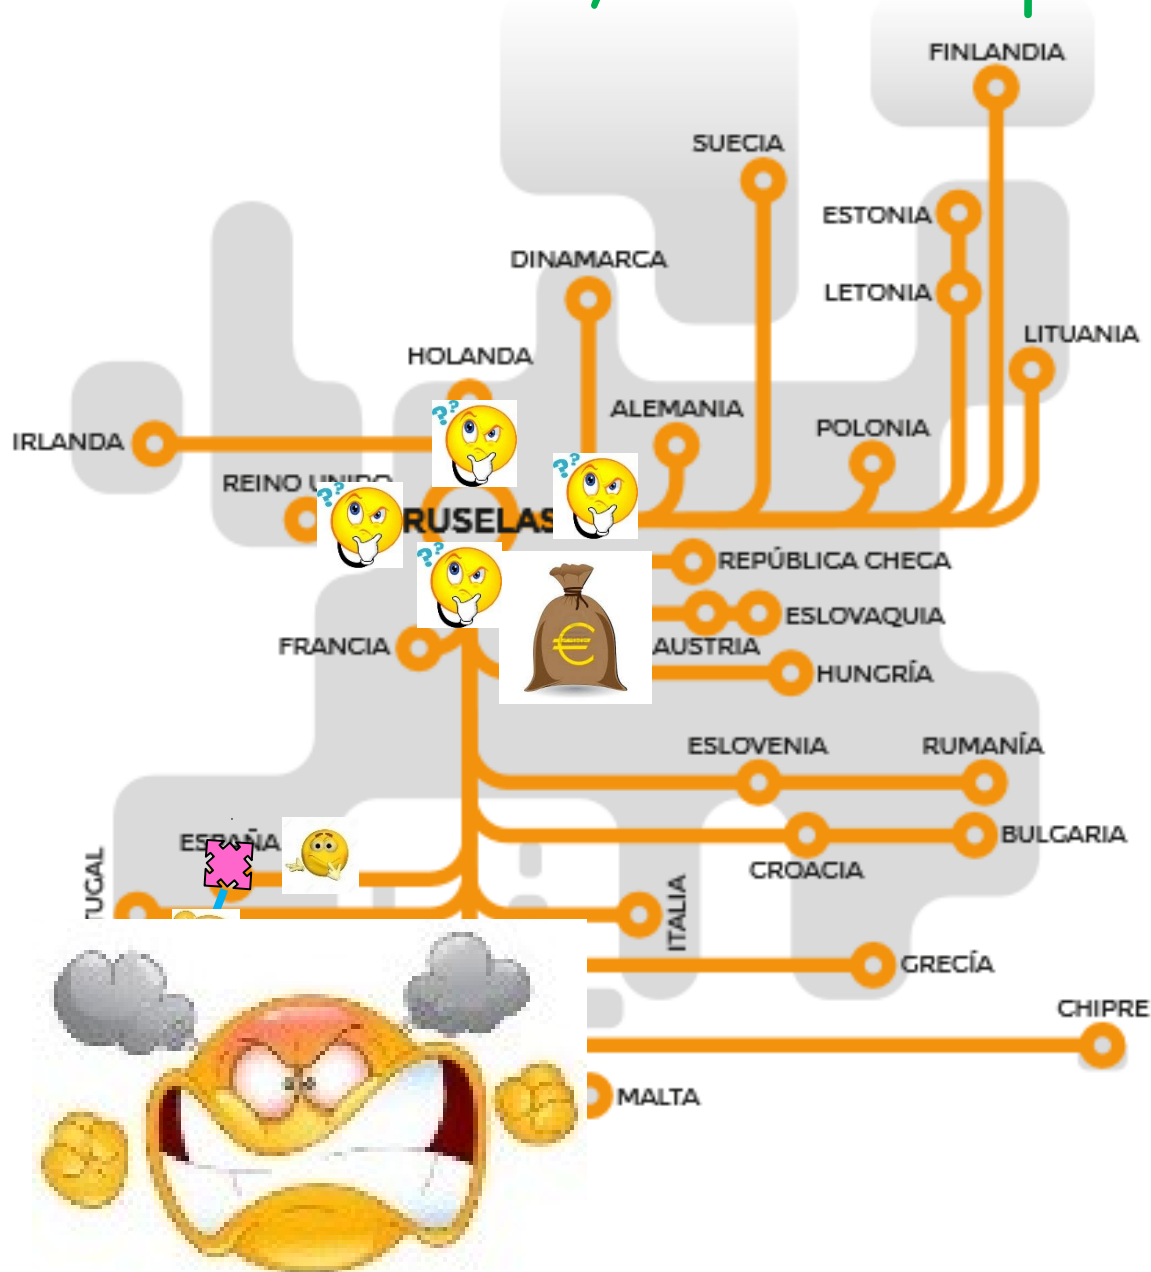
FINLANDIA
SUECIA
ESTONIA
LETONIA
DINAMARCA
LITUANIA
HOLANDA
ALEMANIA
POLONIA
IRLANDA
REINO UNIDO
RUSELAS
REPÚBLICA CHECA
ESLOVAQUIA
FRANCIA
AUSTRIA
HUNGRÍA
ESLOVENIA
RUMANÍA
ESPAÑA
BULGARIA
CROACIA
TUGAL
ITALIA
GRECÍA
CHIPRE
MALTA